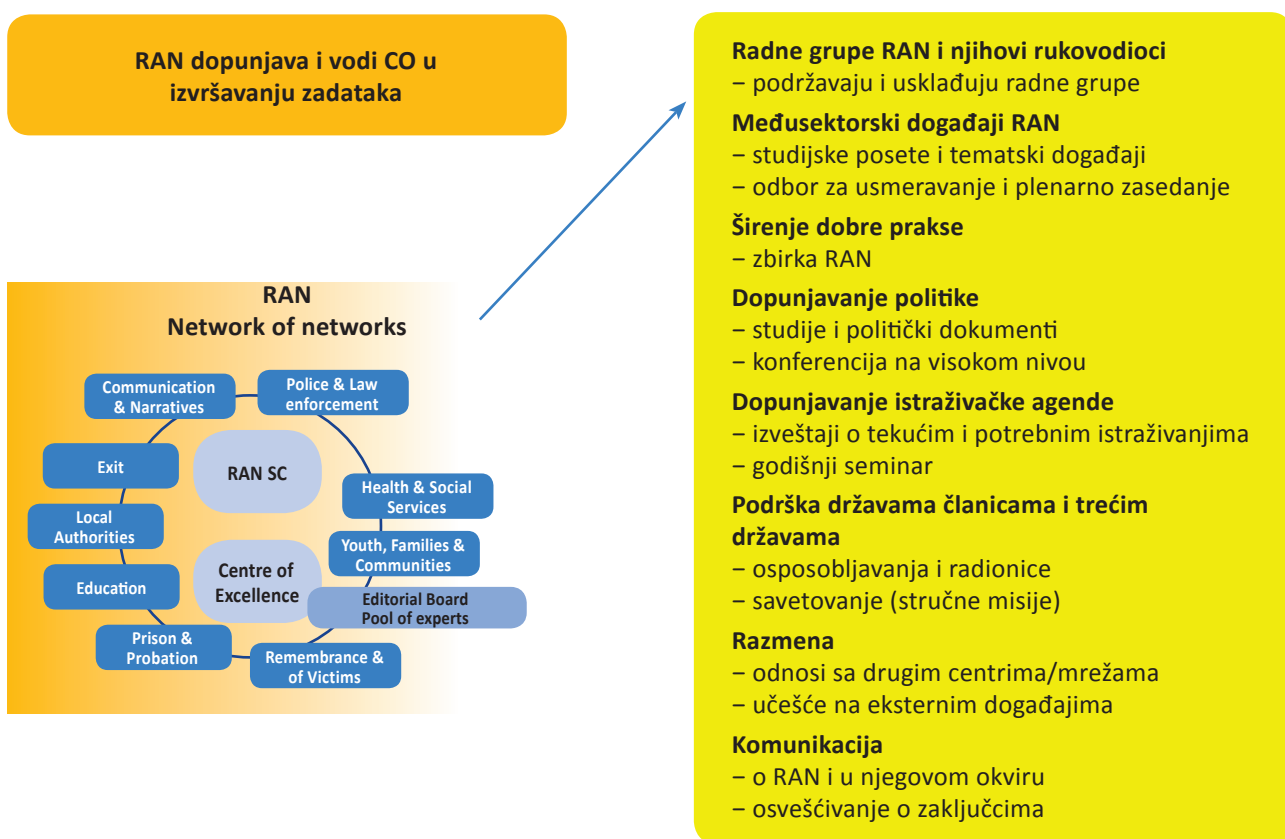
RAN dopunjava i vodi CO u izvršavanju zadataka

RAN
Network of networks

Communication & Narratives

Police & Law enforcement

Exit

RAN SC

Health & Social Services

Local Authorities

Youth, Families & Communities

Education

Centre of Excellence

Editorial Board
Pool of experts

Prison & Probation

Remembrance & of Victims

Radne grupe RAN i njihovi rukovodioci
– podržavaju i usklađuju radne grupe

Međusektorski događaji RAN
– studijske posete i tematski događaji
– odbor za usmeravanje i plenarno zasedanje

Širenje dobre prakse
– zbirka RAN

Dopunjavanje politike
– studije i politički dokumenti
– konferencija na visokom nivou

Dopunjavanje istraživačke agende
– izveštaji o tekućim i potrebnim istraživanjima
– godišnji seminar

Podrška državama članicama i trećim državama
– osposobljavanja i radionice
– savetovanje (stručne misije)

Razmena
– odnosi sa drugim centrima/mrežama
– učešće na eksternim događajima

Komunikacija
– o RAN i u njegovom okviru
– osvešćivanje o zaključcima